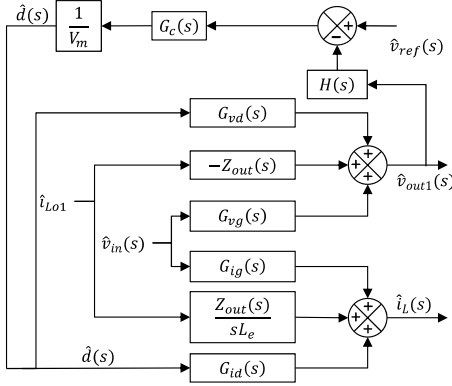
$\hat{d}(s)$ $\frac{1}{V_m}$ $G_c(s)$ $-$ $+$ $\hat{v}_{ref}(s)$

$H(s)$

$G_{vd}(s)$

$-Z_{out}(s)$ $+$ $+$ $+$ $\hat{v}_{out1}(s)$

$\hat{\iota}_{Lo1}$

$G_{vg}(s)$

$\hat{v}_{in}(s)$

$G_{ig}(s)$

$\frac{Z_{out}(s)}{sL_e}$ $+$ $+$ $+$ $\hat{\iota}_L(s)$

$\hat{d}(s)$ $G_{id}(s)$